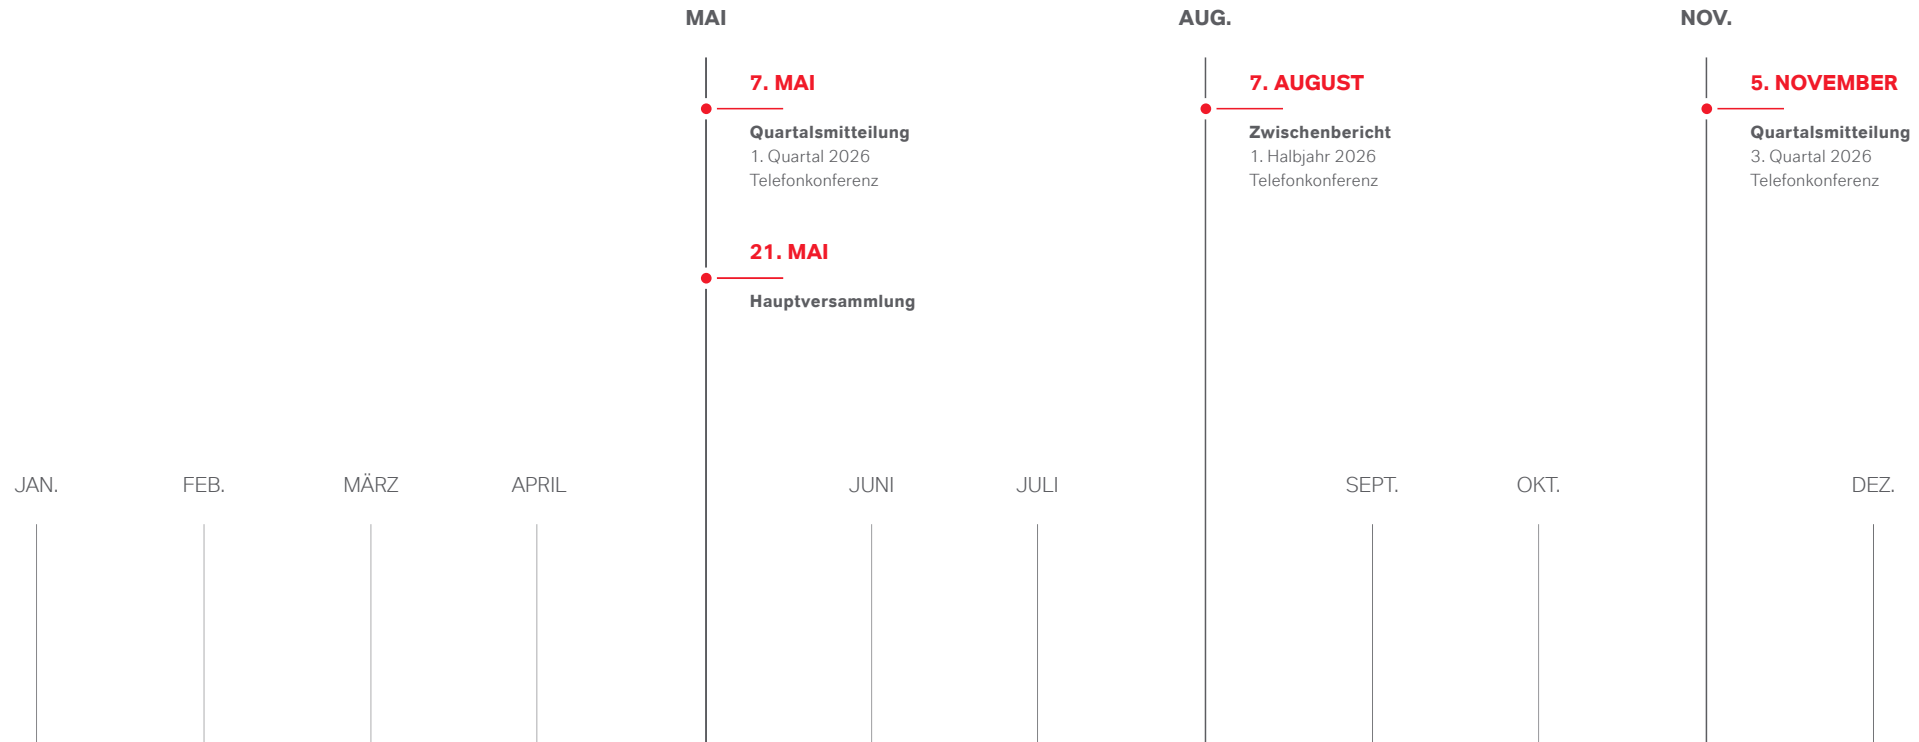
MAI

7. MAI

Quartalsmitteilung
1. Quartal 2026
Telefonkonferenz

21. MAI

Hauptversammlung

AUG.

7. AUGUST

Zwischenbericht
1. Halbjahr 2026
Telefonkonferenz

NOV.

5. NOVEMBER

Quartalsmitteilung
3. Quartal 2026
Telefonkonferenz

JAN. FEB. MÄRZ APRIL JUNI JULI SEPT. OKT. DEZ.